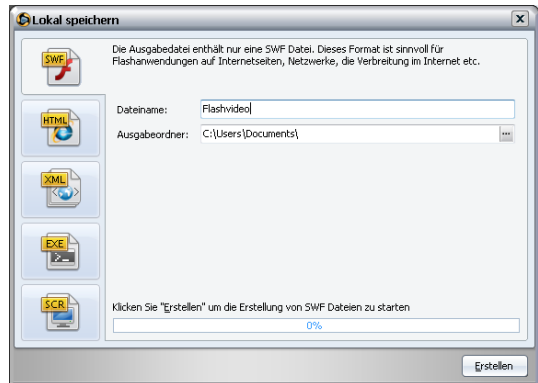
Lokal speichern

x

SWF

HTML

XML

EXE

SCR

Die Ausgabedatei enthält nur eine SWF Datei. Dieses Format ist sinnvoll für Flashanwendungen auf Internetseiten, Netzwerke, die Verbreitung im Internet etc.

Dateiname: Flashvideo

Ausgabeordner: C:\Users\Documents\

...

Klicken Sie "Erstellen" um die Erstellung von SWF Dateien zu starten

0%

Erstellen